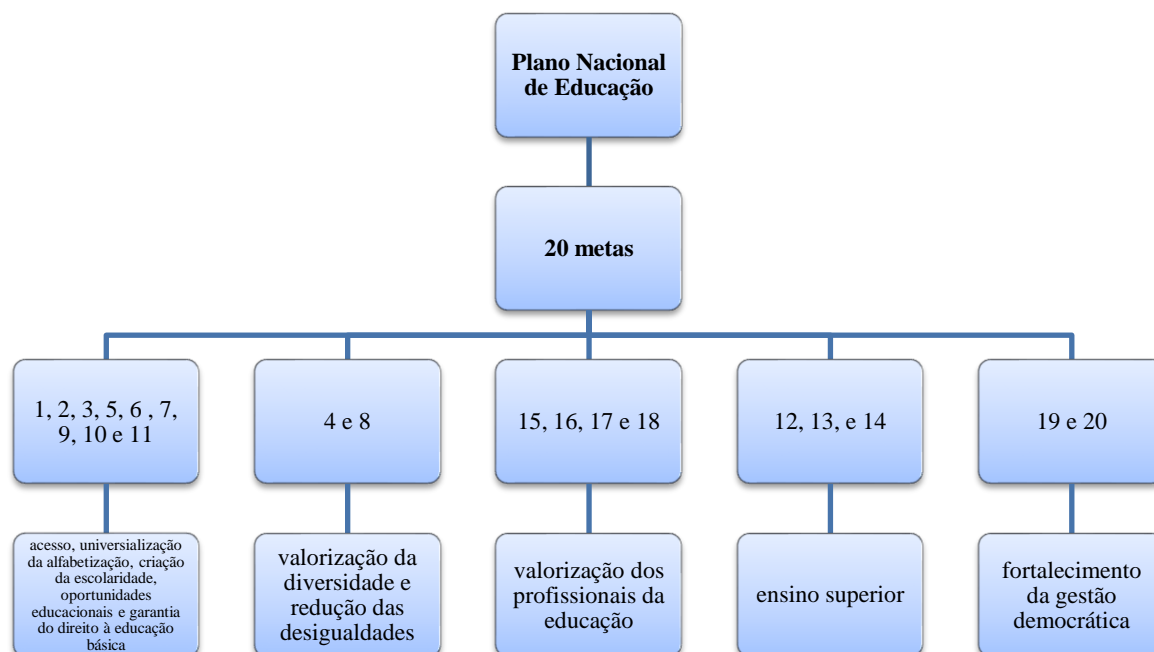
Plano Nacional de Educação

20 metas

1, 2, 3, 5, 6 , 7, 9, 10 e 11

acesso, universalização da alfabetização, criação da escolaridade, oportunidades educacionais e garantia do direito à educação básica

4 e 8

valorização da diversidade e redução das desigualdades

15, 16, 17 e 18

valorização dos profissionais da educação

12, 13, e 14

ensino superior

19 e 20

fortalecimento da gestão democrática